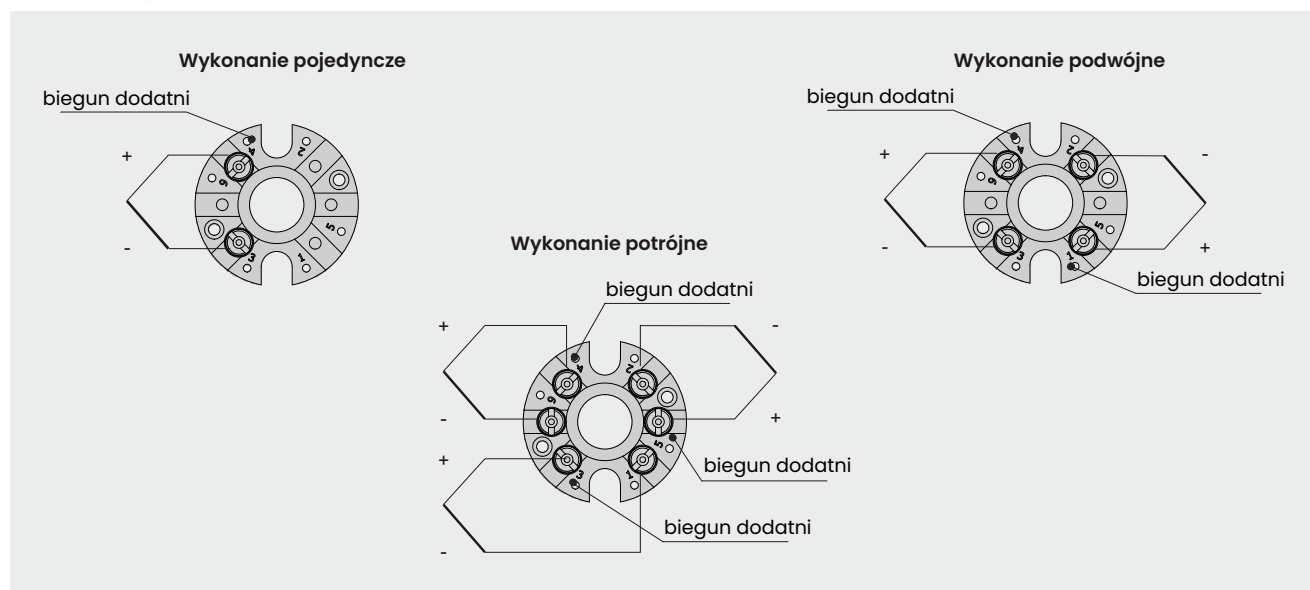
Wykonanie pojedyncze

biegun dodatni

+

-

4 2 6 5 3 1

Wykonanie podwójne

biegun dodatni

+

-

-

+

4 2 6 5 3 1

biegun dodatni

Wykonanie potrójne

biegun dodatni

+

-

-

+

+

-

4 2 6 5 3 1

biegun dodatni

biegun dodatni